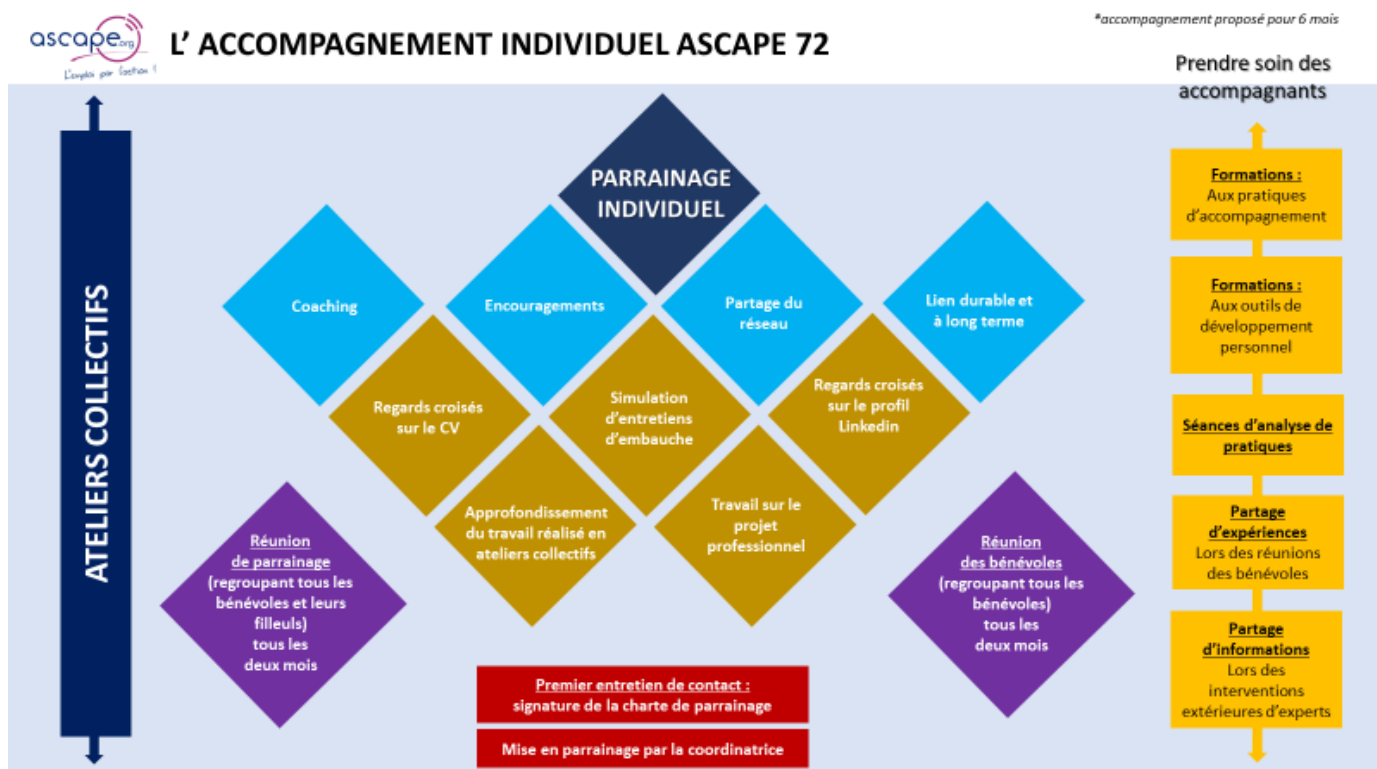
ascape.org
L'emploi par l'action !

L' ACCOMPAGNEMENT INDIVIDUEL ASCAPE 72

*accompagnement proposé pour 6 mois

ATELIERS COLLECTIFS

PARRAINAGE INDIVIDUEL

Coaching

Encouragements

Partage du réseau

Lien durable et à long terme

Regards croisés sur le CV

Simulation d'entretiens d'embauche

Regards croisés sur le profil Linkedin

Approfondissement du travail réalisé en ateliers collectifs

Travail sur le projet professionnel

Réunion de parrainage (regroupant tous les bénévoles et leurs filleuls) tous les deux mois

Réunion des bénévoles (regroupant tous les bénévoles) tous les deux mois

Premier entretien de contact : signature de la charte de parrainage

Mise en parrainage par la coordinatrice

Prendre soin des accompagnants

Formations : Aux pratiques d'accompagnement

Formations : Aux outils de développement personnel

Séances d'analyse de pratiques

Partage d'expériences Lors des réunions des bénévoles

Partage d'informations Lors des interventions extérieures d'experts